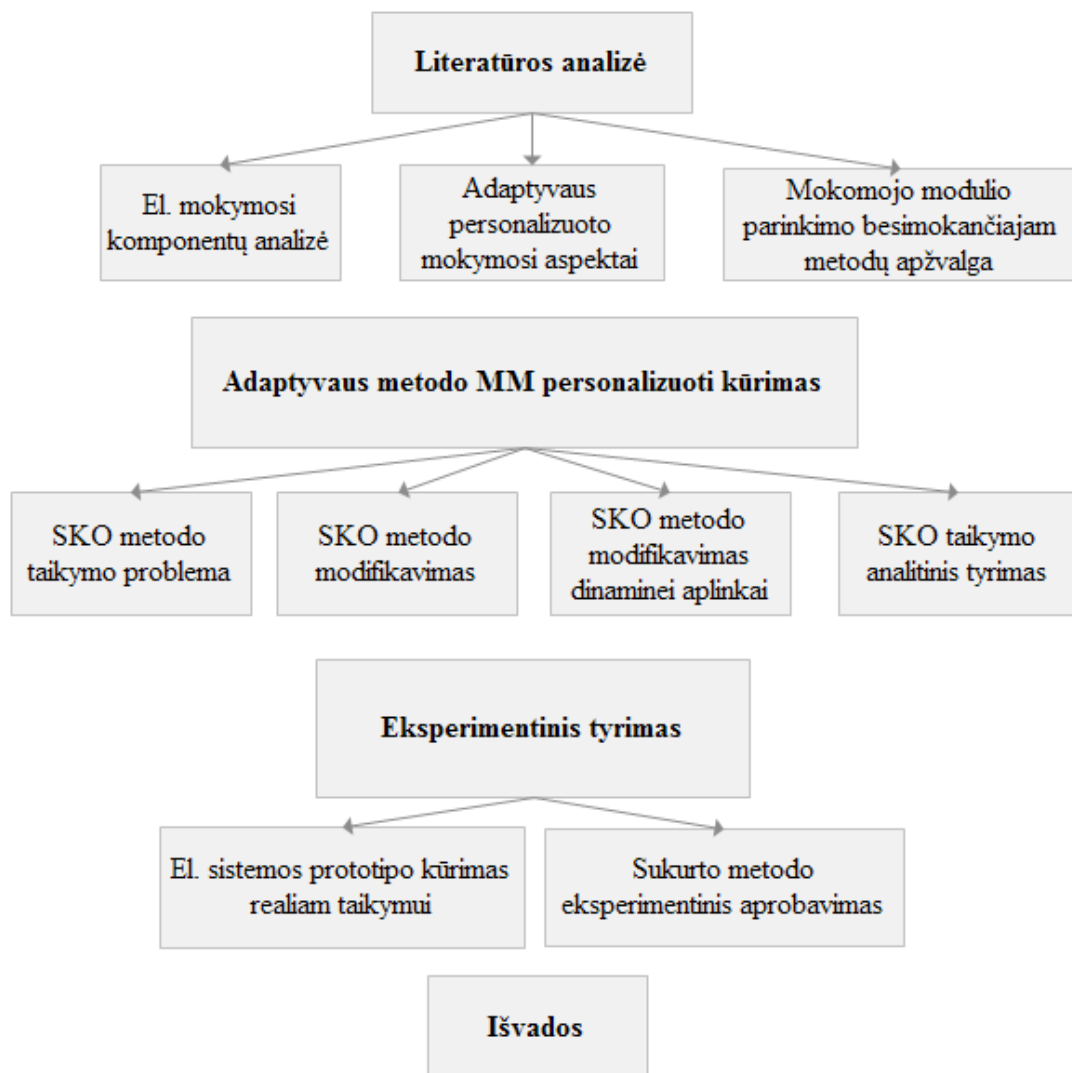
Literatūros analizė

El. mokymosi komponentų analizė

Adaptyvaus personalizuoto mokymosi aspektai

Mokomojo modulio parinkimo besimokančiajam metodų apžvalga

Adaptyvaus metodo MM personalizuoti kūrimas

SKO metodo taikymo problema

SKO metodo modifikavimas

SKO metodo modifikavimas dinaminei aplinkai

SKO taikymo analitinis tyrimas

Eksperimentinis tyrimas

El. sistemos prototipo kūrimas realiam taikymui

Sukurto metodo eksperimentinis aprobavimas

Išvados